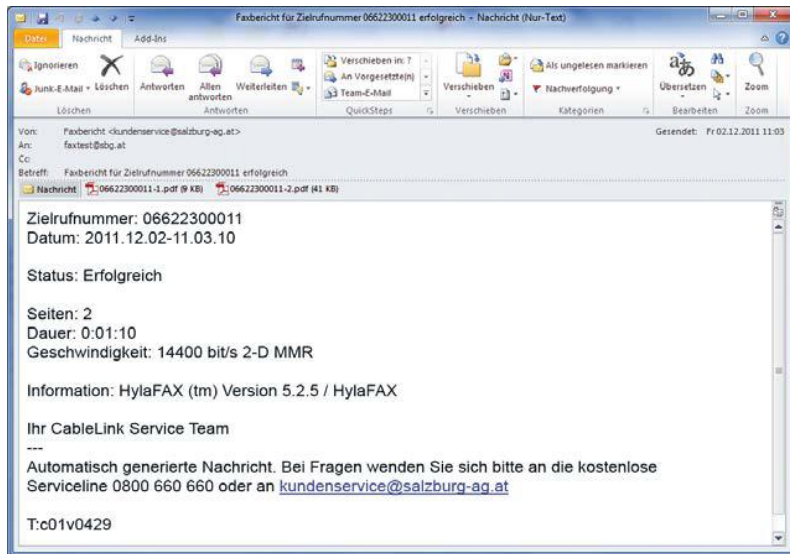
Faxbericht für Zielrufnummer 06622300011 erfolgreich - Nachricht (Nur-Text)

Datei Nachricht Add-Ins

Ignorieren
Junk-E-Mail Löschen
Löschen

Antworten Allen antworten Weiterleiten
Antworten

Verschieben in: ?
An Vorgesetzte(n)
Team-E-Mail
QuickSteps

Verschieben
Verschieben

Als ungelesen markieren
Nachverfolgung
Kategorien

Übersetzen
Bearbeiten

Zoom
Zoom

Von: Faxbericht <kundenservice@salzburg-ag.at>
An: faxtest@sbg.at
Cc:
Betreff: Faxbericht für Zielrufnummer 06622300011 erfolgreich

Gesendet: Fr 02.12.2011 11:03

Nachricht 06622300011-1.pdf (9 KB) 06622300011-2.pdf (41 KB)

Zielrufnummer: 06622300011
Datum: 2011.12.02-11.03.10

Status: Erfolgreich

Seiten: 2
Dauer: 0:01:10
Geschwindigkeit: 14400 bit/s 2-D MMR

Information: HylaFAX (tm) Version 5.2.5 / HylaFAX

Ihr CableLink Service Team
---
Automatisch generierte Nachricht. Bei Fragen wenden Sie sich bitte an die kostenlose Serviceline 0800 660 660 oder an kundenservice@salzburg-ag.at

T:c01v0429